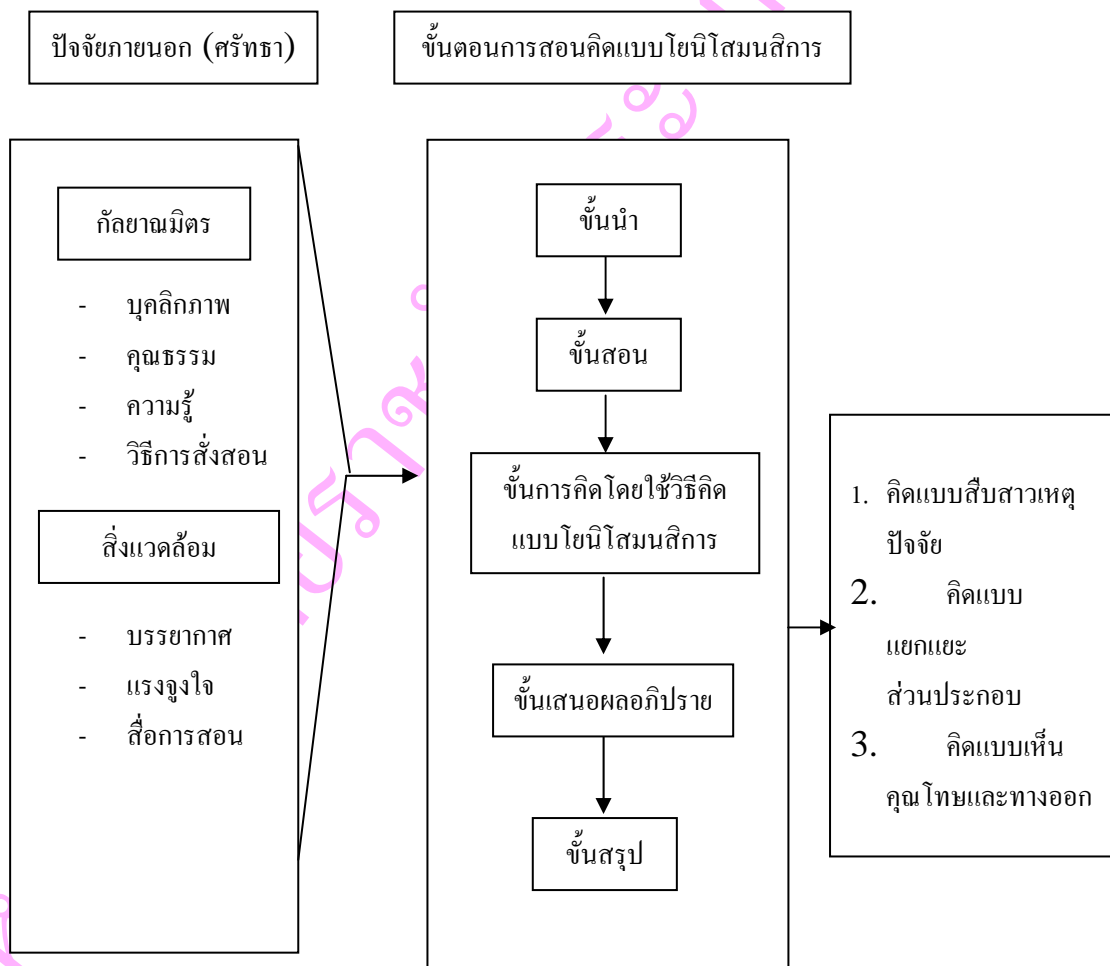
ปัจจัยภายนอก (ศรัทธา)

ขั้นตอนการสอนคิดแบบโยนิโสมนสิการ

กัลยาณมิตร

- บุคลิกภาพ
- คุณธรรม
- ความรู้
- วิธีการสั่งสอน

สิ่งแวดล้อม

- บรรยากาศ
- แรงจูงใจ
- สื่อการสอน

ขั้นนำ

ขั้นสอน

ขั้นการคิดโดยใช้วิธีคิดแบบโยนิโสมนสิการ

ขั้นเสนอผลอภิปราย

ขั้นสรุป

1. คิดแบบสืบสาวเหตุปัจจัย
2. คิดแบบแยกแยะส่วนประกอบ
3. คิดแบบเห็นคุณโทษและทางออก